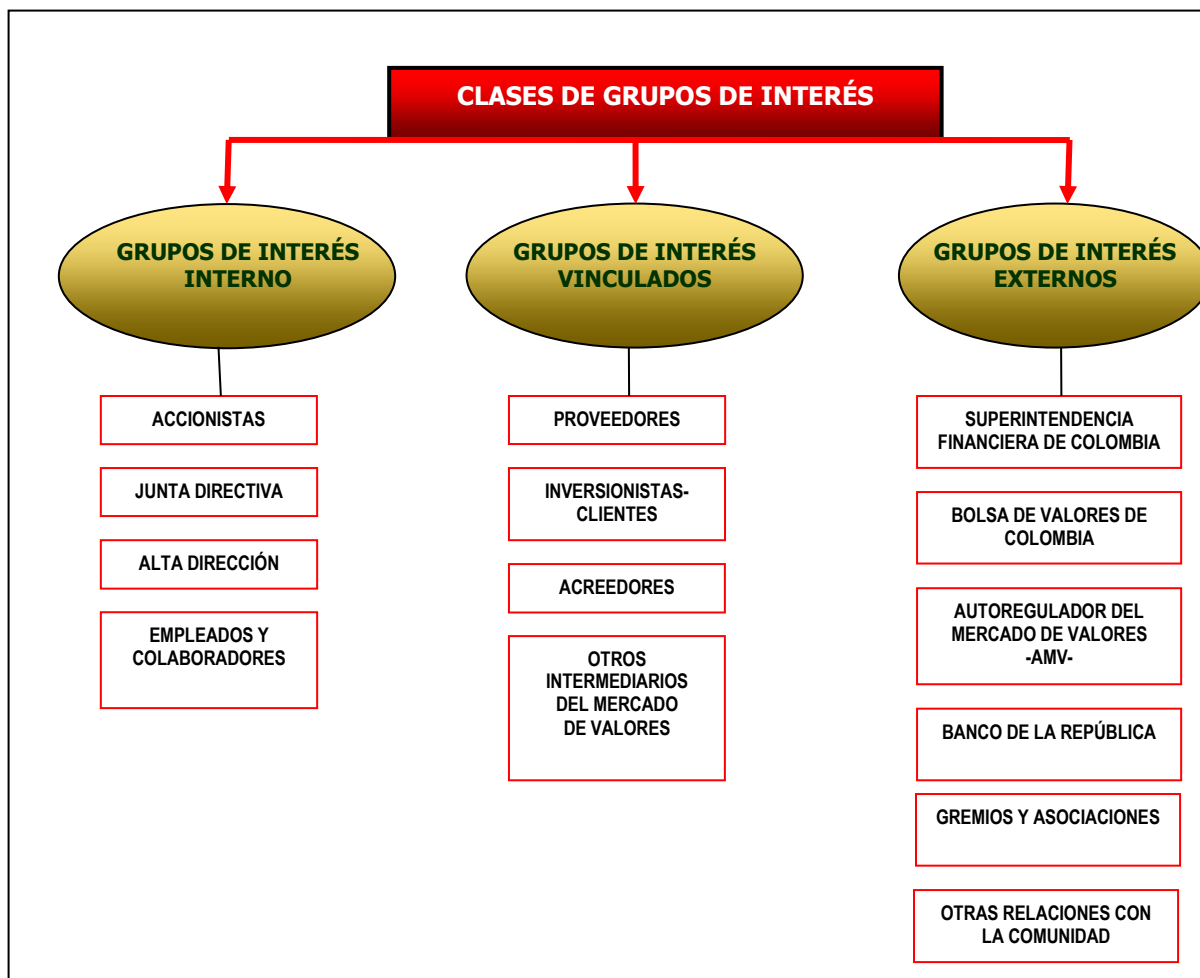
CLASES DE GRUPOS DE INTERÉS

GRUPOS DE INTERÉS INTERNO

ACCIONISTAS

JUNTA DIRECTIVA

ALTA DIRECCIÓN

EMPLEADOS Y COLABORADORES

GRUPOS DE INTERÉS VINCULADOS

PROVEEDORES

INVERSIONISTAS-CLIENTES

ACREEDORES

OTROS INTERMEDIARIOS DEL MERCADO DE VALORES

GRUPOS DE INTERÉS EXTERNOS

SUPERINTENDENCIA FINANCIERA DE COLOMBIA

BOLSA DE VALORES DE COLOMBIA

AUTOREGULADOR DEL MERCADO DE VALORES -AMV-

BANCO DE LA REPÚBLICA

GREMIOS Y ASOCIACIONES

OTRAS RELACIONES CON LA COMUNIDAD